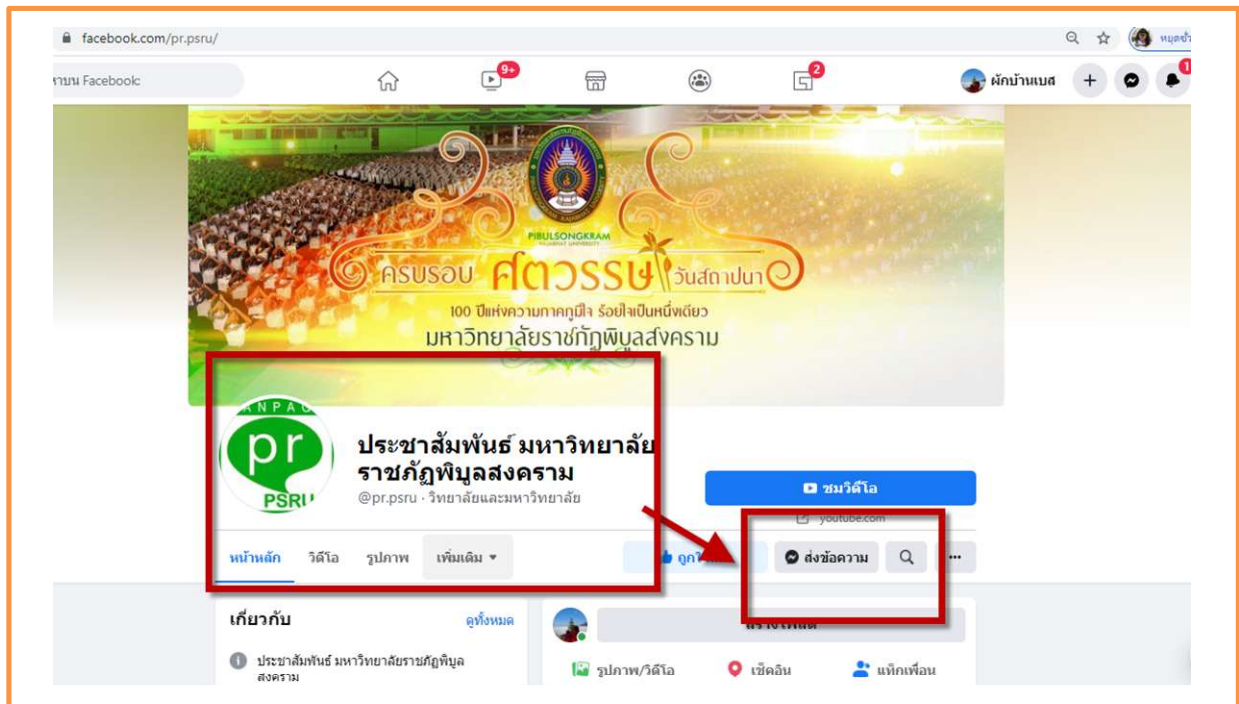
facebook.com/pr.psru/

หนุดช้ำ

าบน Facebook

9+

2

ผักบ้านเบส

1

PIBULSONGKRAM
RAJABHAT UNIVERSITY

ครบรอบ ศตวรรษ วันสถาปนา
100 ปีแห่งความภาคภูมิใจ ร้อยใจเป็นหนึ่งเดียว
มหาวิทยาลัยราชภัฏพิบูลสงคราม

NPA
pr
PSRU

ประชาสัมพันธ์ มหาวิทยาลัย ราชภัฏพิบูลสงคราม
@pr.psru · วิทยาลัยและมหาวิทยาลัย

ชมวิดีโอ
youtube.com

หน้าหลัก วิดีโอ รูปภาพ เพิ่มเติม ▾

ถูกใ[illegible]

ส่งข้อความ

...

เกี่ยวกับ
ดูทั้งหมด

ประชาสัมพันธ์ มหาวิทยาลัยราชภัฏพิบูลสงคราม

สร้างโพสต์

รูปภาพ/วิดีโอ
เช็คอิน
แท็กเพื่อน